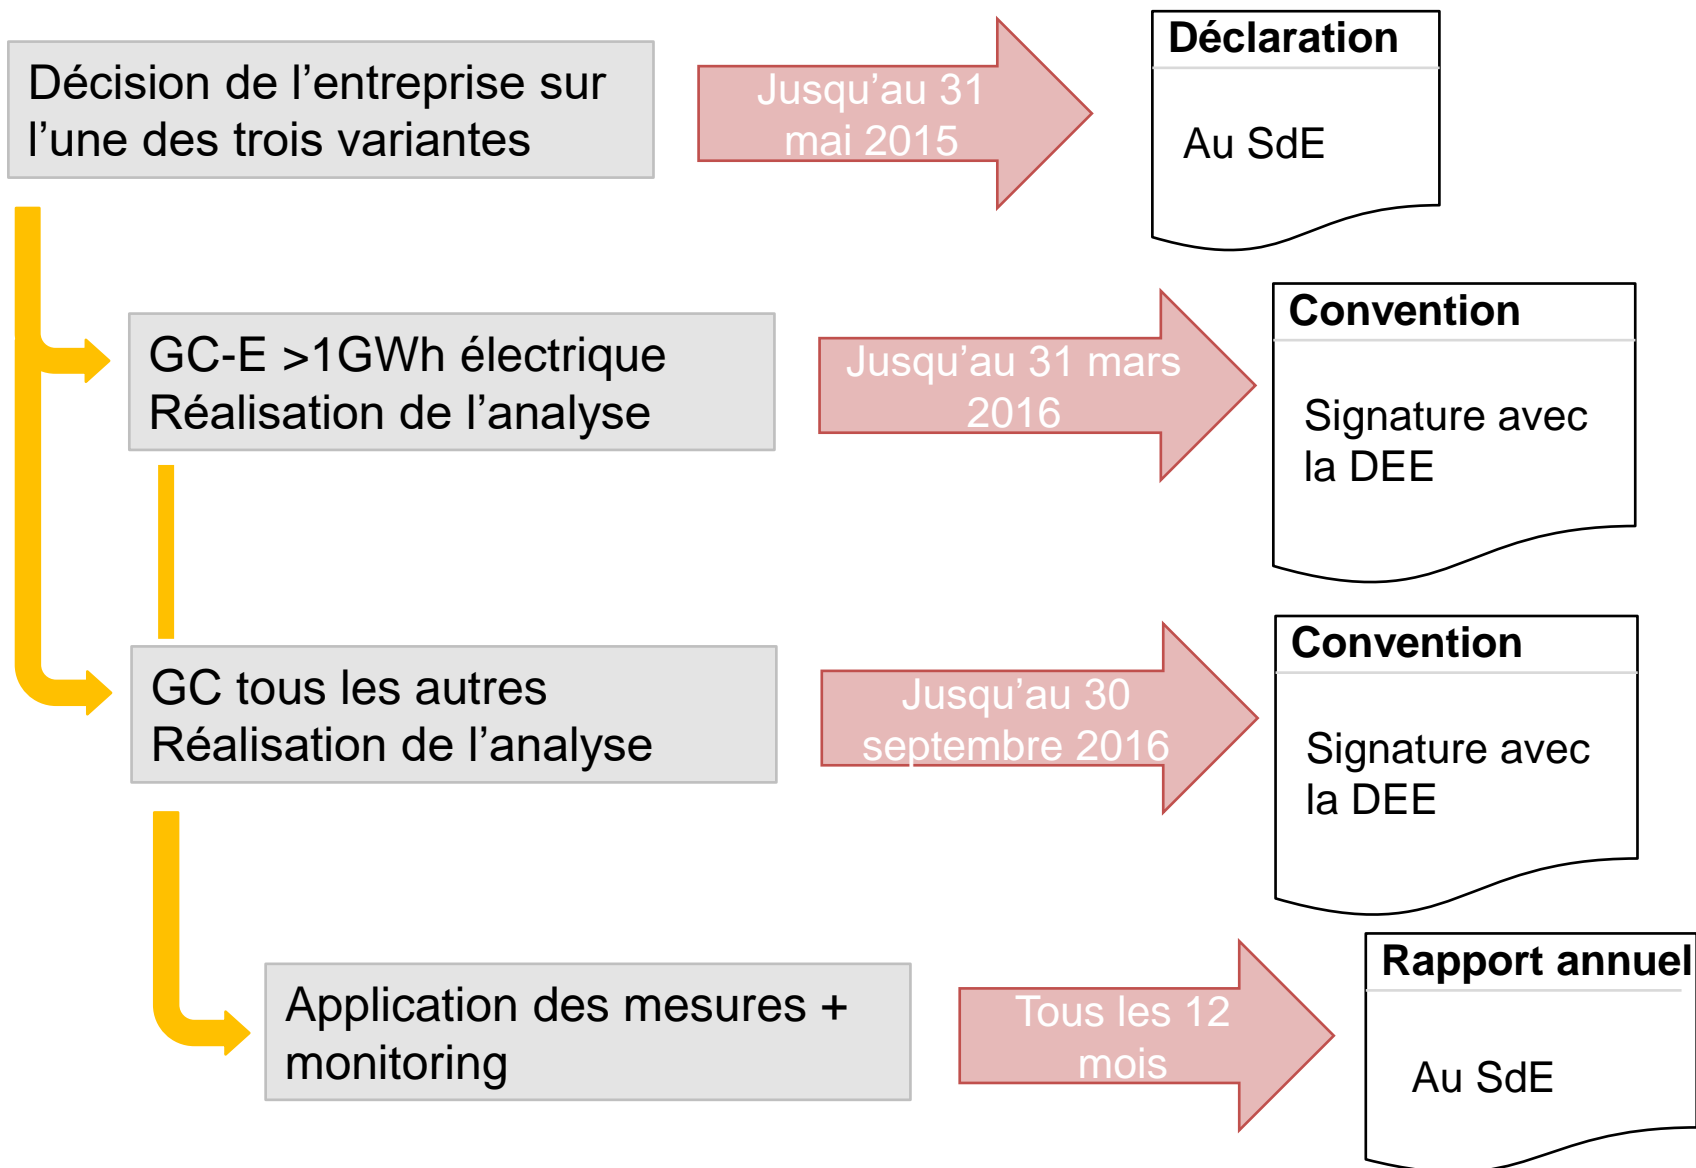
Décision de l’entreprise sur l’une des trois variantes

Jusqu’au 31 mai 2015

Déclaration

Au SdE

GC-E >1GWh électrique
Réalisation de l’analyse

Jusqu’au 31 mars 2016

Convention

Signature avec la DEE

GC tous les autres
Réalisation de l’analyse

Jusqu’au 30 septembre 2016

Convention

Signature avec la DEE

Application des mesures + monitoring

Tous les 12 mois

Rapport annuel

Au SdE